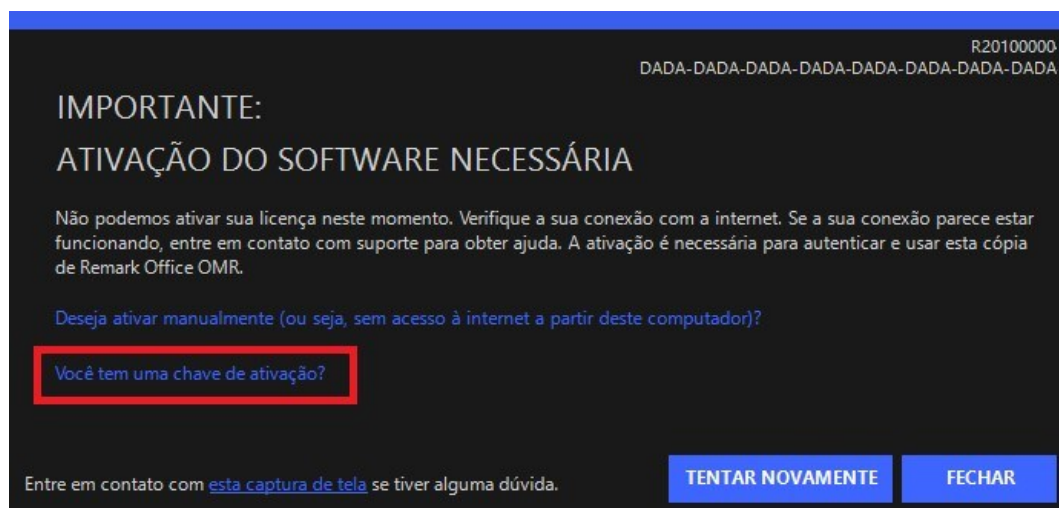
R20100000-
DADA-DADA-DADA-DADA-DADA-DADA-DADA-DADA

IMPORTANTE:

ATIVAÇÃO DO SOFTWARE NECESSÁRIA

Não podemos ativar sua licença neste momento. Verifique a sua conexão com a internet. Se a sua conexão parece estar funcionando, entre em contato com suporte para obter ajuda. A ativação é necessária para autenticar e usar esta cópia de Remark Office OMR.

Deseja ativar manualmente (ou seja, sem acesso à internet a partir deste computador)?

Você tem uma chave de ativação?

Entre em contato com esta captura de tela se tiver alguma dúvida.

TENTAR NOVAMENTE

FECHAR